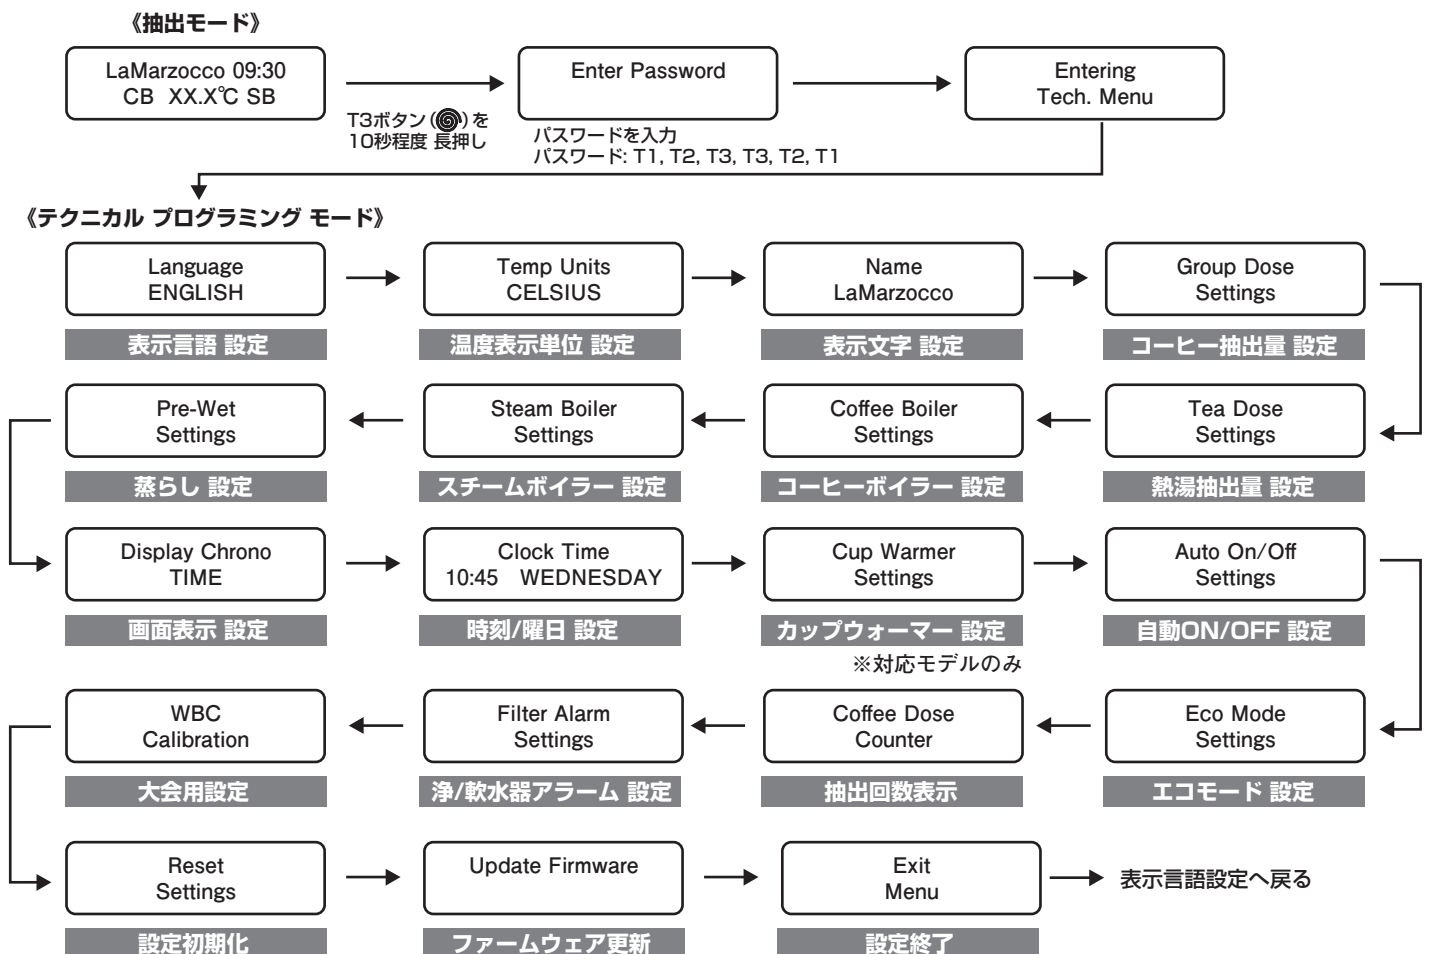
《抽出モード》

LaMarzocco 09:30
CB XX.X℃ SB

T3ボタン(◎)を
10秒程度 長押し

Enter Password

パスワードを入力
パスワード: T1, T2, T3, T3, T2, T1

Entering
Tech. Menu

《テクニカル プログラミング モード》

Language
ENGLISH
表示言語 設定

Temp Units
CELSIUS
温度表示単位 設定

Name
LaMarzocco
表示文字 設定

Group Dose
Settings
コーヒー抽出量 設定

Tea Dose
Settings
熱湯抽出量 設定

Coffee Boiler
Settings
コーヒーボイラー 設定

Steam Boiler
Settings
スチームボイラー 設定

Pre-Wet
Settings
蒸らし 設定

Display Chrono
TIME
画面表示 設定

Clock Time
10:45 WEDNESDAY
時刻/曜日 設定

Cup Warmer
Settings
カップウォーマー 設定
※対応モデルのみ

Auto On/Off
Settings
自動ON/OFF 設定

Eco Mode
Settings
エコモード 設定

Coffee Dose
Counter
抽出回数表示

Filter Alarm
Settings
浄/軟水器アラーム 設定

WBC
Calibration
大会用設定

Reset
Settings
設定初期化

Update Firmware
ファームウェア更新

Exit
Menu
設定終了

表示言語設定へ戻る